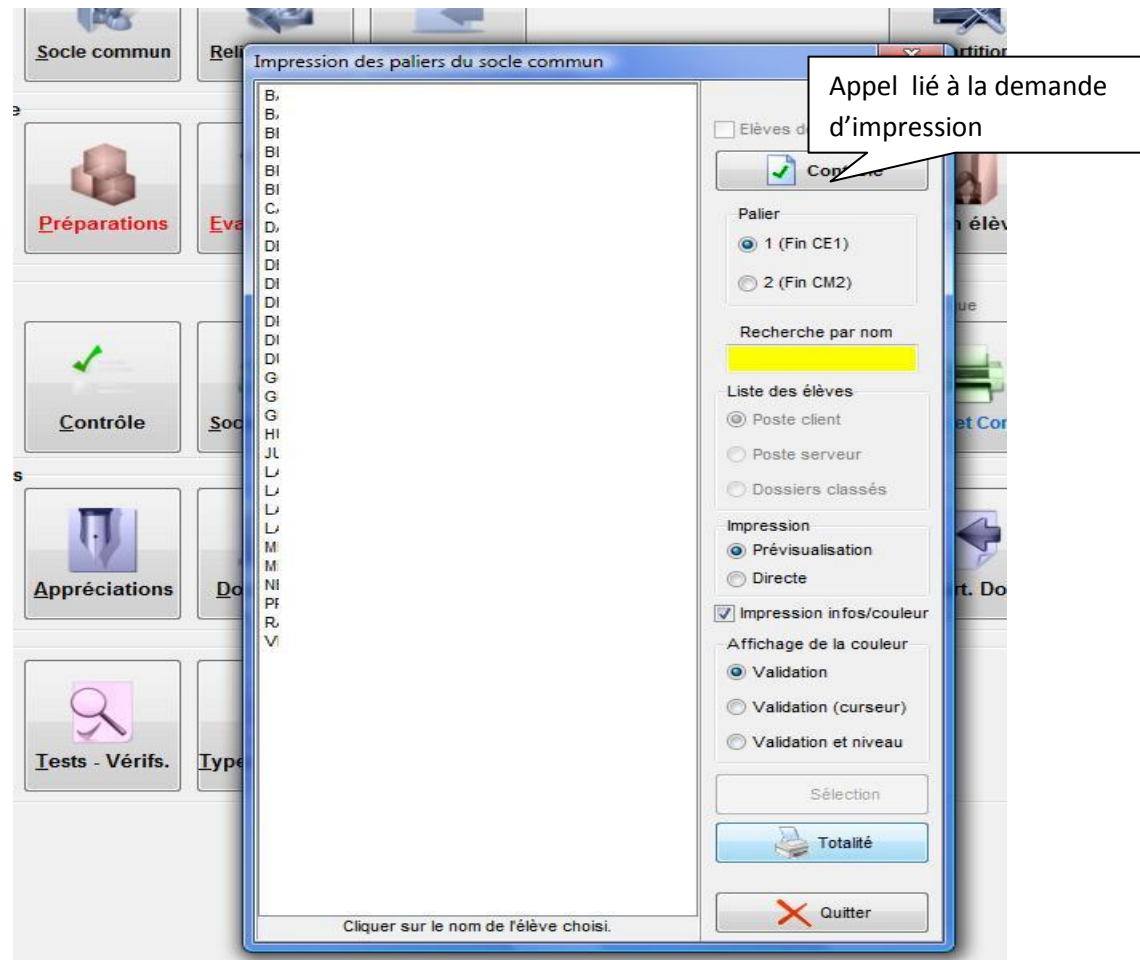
Socle commun
Reli
rtitio
Impression des paliers du socle commun
Appel lié à la demande d'impression
e
Elèves d
Cont
Préparations
Eva
élèv
Palier
1 (Fin CE1)
2 (Fin CM2)
ue
Recherche par nom
Liste des élèves
Poste client
Poste serveur
Dossiers classés
Contrôle
Soc
et Co
s
Impression
Prévisualisation
Directe
Appréciations
Do
rt. Do
Impression infos/couleur
Affichage de la couleur
Validation
Validation (curseur)
Validation et niveau
Tests - Vérifs.
Type
Sélection
Totalité
Quitter
BA
BA
BI
BI
BI
BI
CA
DA
DI
DI
DI
DI
DI
DI
DI
G
G
G
HI
JU
LA
LA
LA
LA
M
M
NI
PI
RA
VI
Cliquer sur le nom de l'élève choisi.